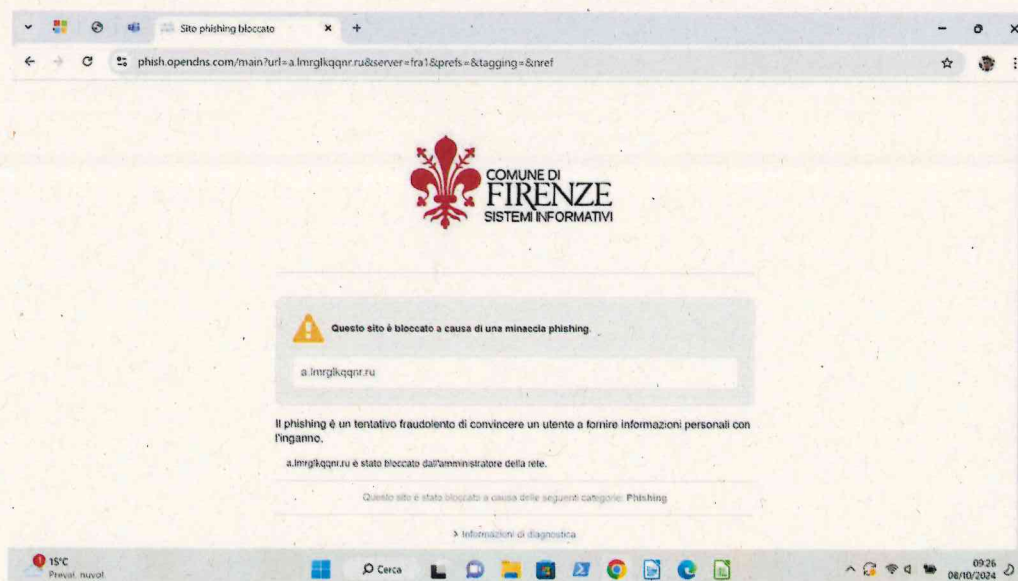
Sito phishing bloccato

phish.opendns.com/main?url=a.lmrglkqqnr.ru&server=fra1&prefs=&tagging=&nref

COMUNE DI
FIRENZE
SISTEMI INFORMATIVI

Questo sito è bloccato a causa di una minaccia phishing.

a.lmrglkqqnr.ru

Il phishing è un tentativo fraudolento di convincere un utente a fornire informazioni personali con l'inganno.

a.lmrglkqqnr.ru è stato bloccato dall'amministratore della rete.

Questo sito è stato bloccato a causa delle seguenti categorie: Phishing

> Informazioni di diagnostica

15°C
Preval. nuvol.

Cerca

09:26
08/10/2024